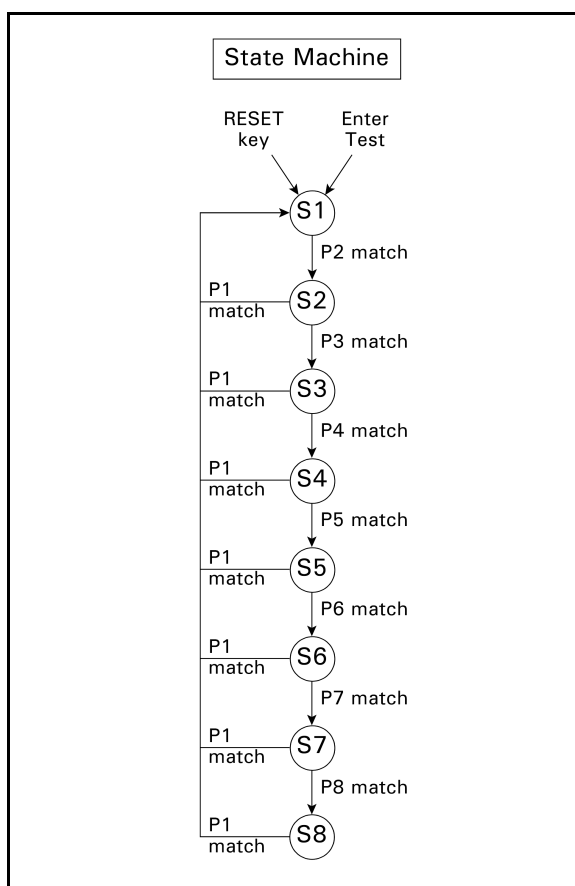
State Machine

RESET key

Enter Test

S1

P2 match

P1 match

S2

P3 match

P1 match

S3

P4 match

P1 match

S4

P5 match

P1 match

S5

P6 match

P1 match

S6

P7 match

P1 match

S7

P8 match

P1 match

S8